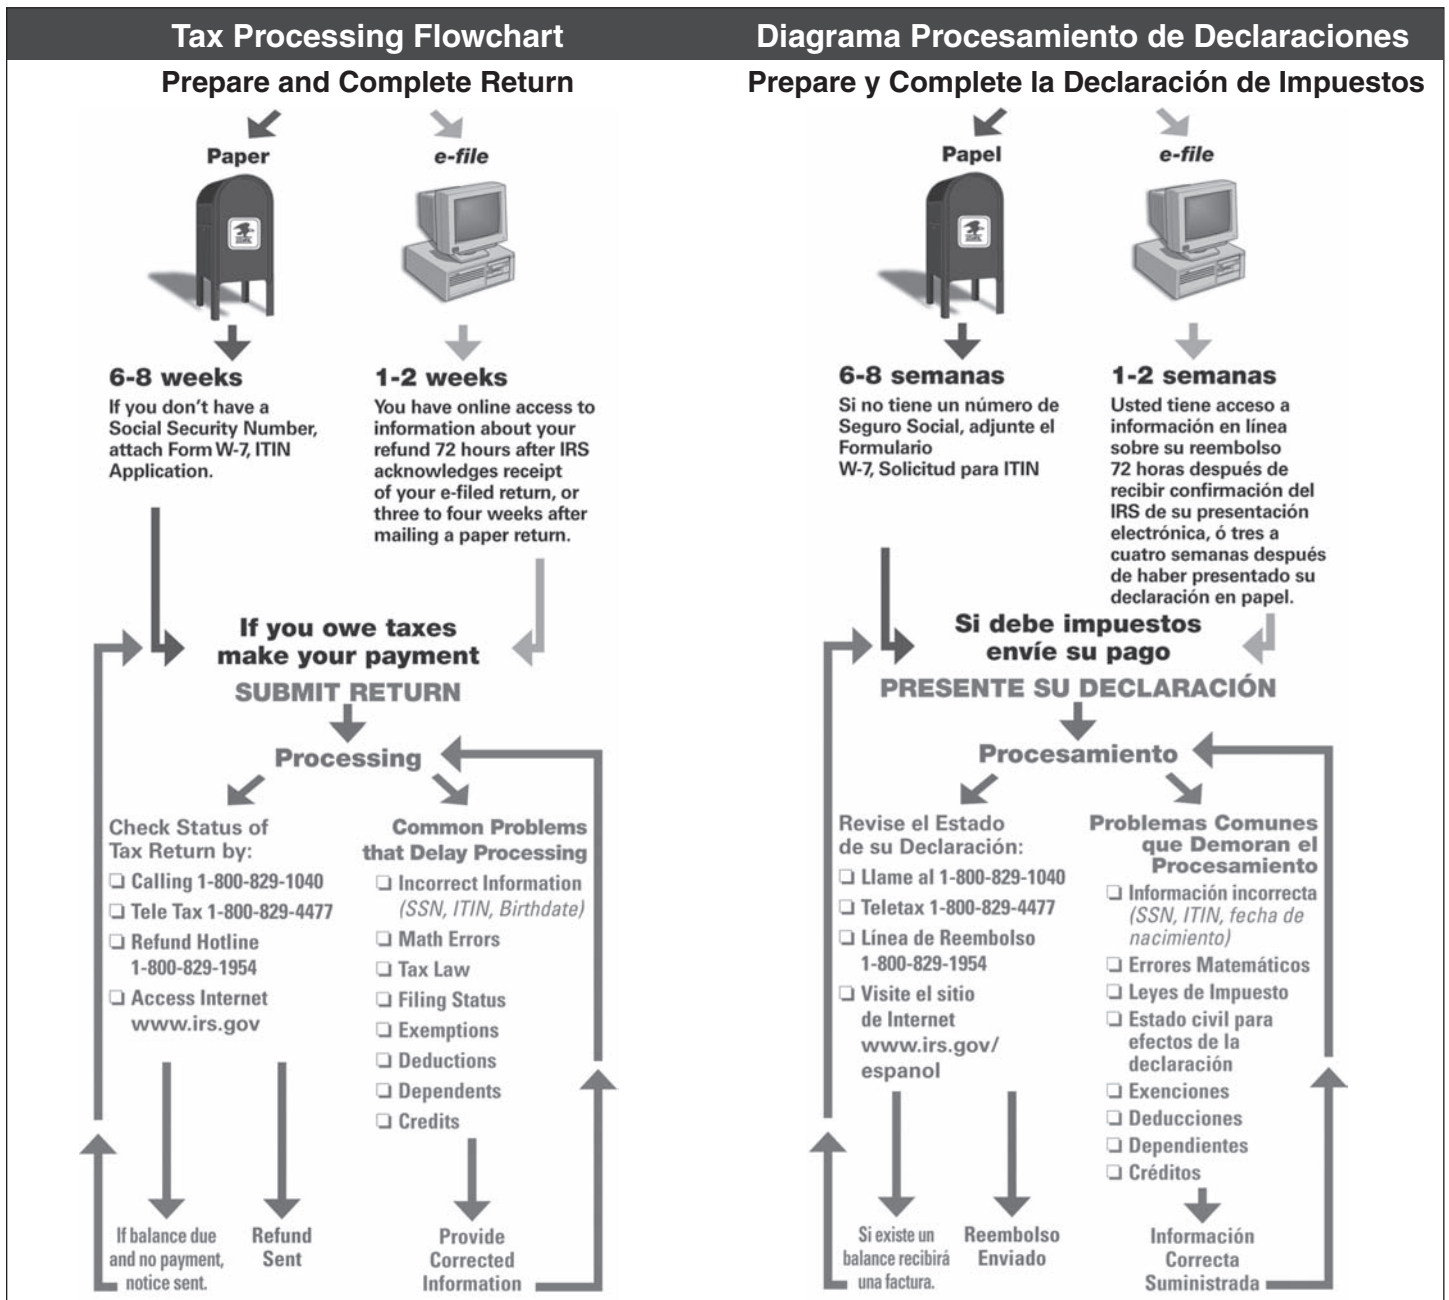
Tax Processing Flowchart

Prepare and Complete Return

Paper

e-file

6-8 weeks
If you don't have a Social Security Number, attach Form W-7, ITIN Application.

1-2 weeks
You have online access to information about your refund 72 hours after IRS acknowledges receipt of your e-filed return, or three to four weeks after mailing a paper return.

If you owe taxes make your payment

SUBMIT RETURN

Processing

Check Status of Tax Return by:
❑ Calling 1-800-829-1040
❑ Tele Tax 1-800-829-4477
❑ Refund Hotline 1-800-829-1954
❑ Access Internet www.irs.gov

Common Problems that Delay Processing
❑ Incorrect Information (SSN, ITIN, Birthdate)
❑ Math Errors
❑ Tax Law
❑ Filing Status
❑ Exemptions
❑ Deductions
❑ Dependents
❑ Credits

If balance due and no payment, notice sent.

Refund Sent

Provide Corrected Information

Diagrama Procesamiento de Declaraciones

Prepare y Complete la Declaración de Impuestos

Papel

e-file

6-8 semanas
Si no tiene un número de Seguro Social, adjunte el Formulario W-7, Solicitud para ITIN

1-2 semanas
Usted tiene acceso a información en línea sobre su reembolso 72 horas después de recibir confirmación del IRS de su presentación electrónica, ó tres a cuatro semanas después de haber presentado su declaración en papel.

Si debe impuestos envíe su pago

PRESENTE SU DECLARACIÓN

Procesamiento

Revise el Estado de su Declaración:
❑ Llame al 1-800-829-1040
❑ Teletax 1-800-829-4477
❑ Línea de Reembolso 1-800-829-1954
❑ Visite el sitio de Internet www.irs.gov/espanol

Problemas Comunes que Demoran el Procesamiento
❑ Información incorrecta (SSN, ITIN, fecha de nacimiento)
❑ Errores Matemáticos
❑ Leyes de Impuesto
❑ Estado civil para efectos de la declaración
❑ Exenciones
❑ Deducciones
❑ Dependientes
❑ Créditos

Si existe un balance recibirá una factura.

Reembolso Enviado

Información Correcta Suministrada